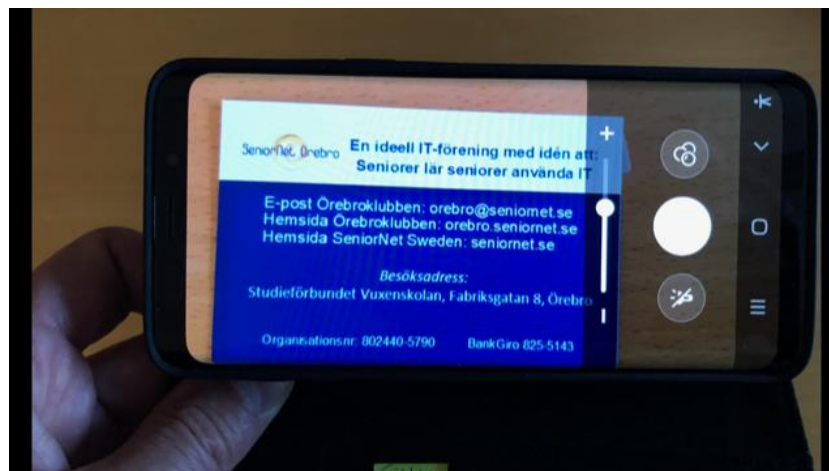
SeniorNet Örebro

En ideell IT-förening med idén att:
Seniorer lär seniorer använda IT

E-post Örebroklubben: orebro@seniornet.se
Hemsida Örebroklubben: orebro.seniornet.se
Hemsida SeniorNet Sweden: seniornet.se

Besöksadress:
Studieförbundet Vuxenskolan, Fabriksgatan 8, Örebro

Organisationsnr: 802440-5790 BankGiro 825-5143

+

-